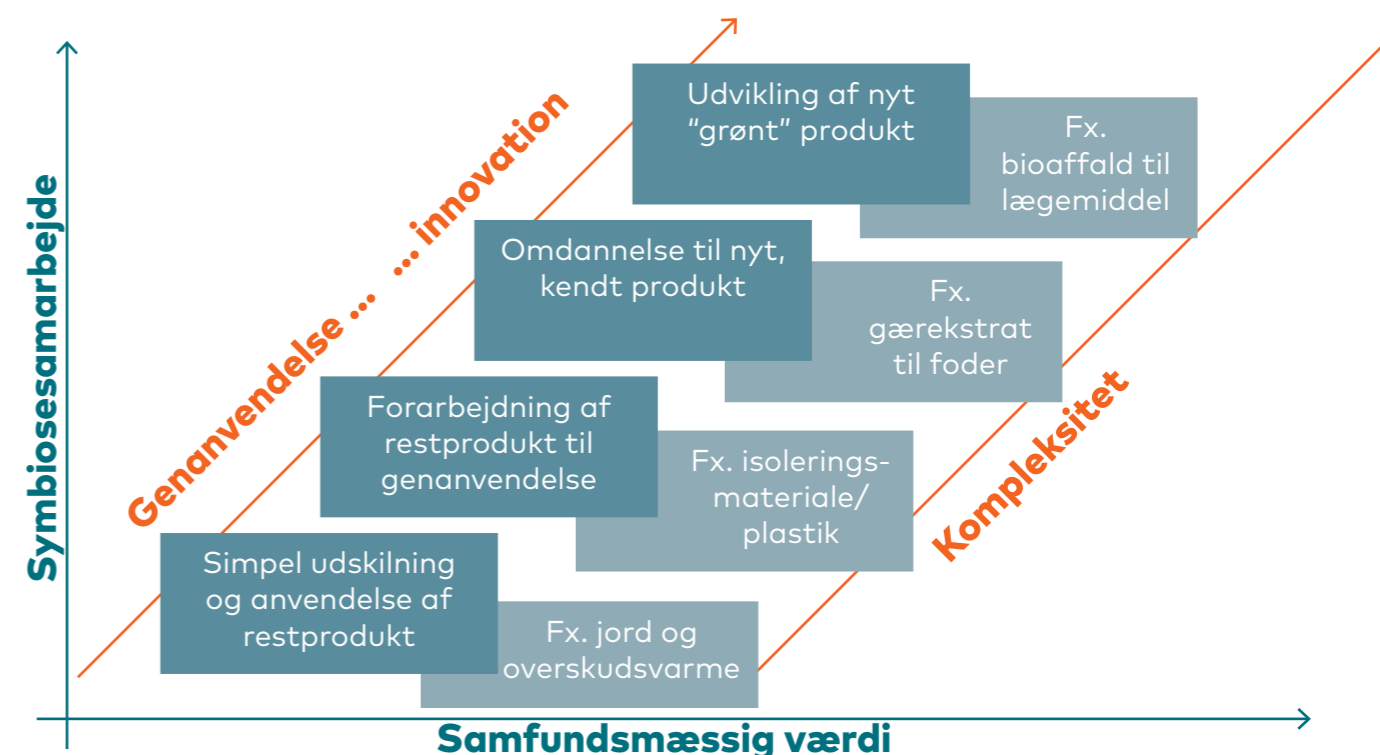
Symbiosesamarbejde

Genanvendelse ... ...innovation

Udvikling af nyt "grønt" produkt

Fx. bioaffald til lægemiddel

Omdannelse til nyt, kendt produkt

Fx. gærekstrat til foder

Forarbejdning af restprodukt til genanvendelse

Fx. isoleringsmateriale/ plastik

Simpel udskilning og anvendelse af restprodukt

Fx. jord og overskudsvarme

Kompleksitet

Samfundsmæssig værdi